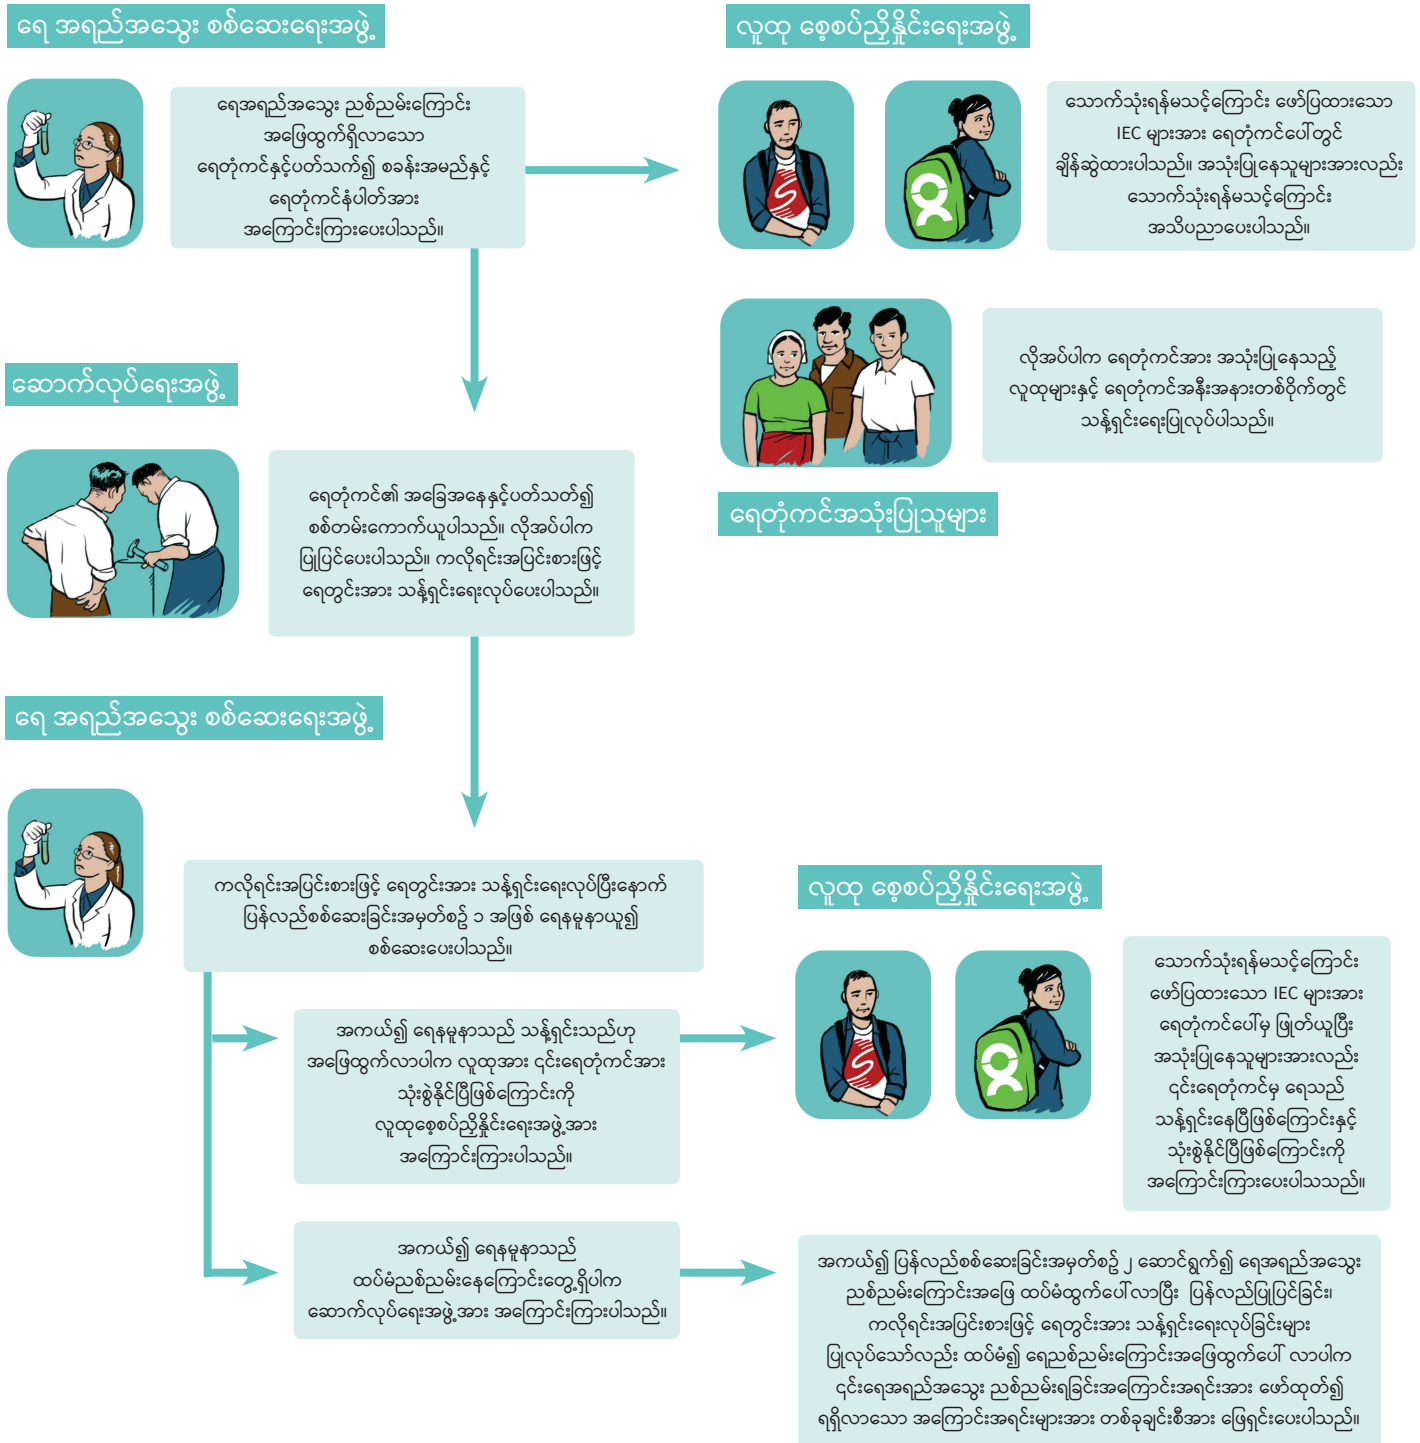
ရေ အရည်အသွေး စစ်ဆေးရေးအဖွဲ့

ရေအရည်အသွေး ညစ်ညမ်းကြောင်း အဖြေထွက်ရှိလာသော ရေတိုင်ကင်နှင့်ပတ်သက်၍ စခန်းအမည်နှင့် ရေတိုင်ကင်နံပါတ်အား အကြောင်းကြားပေးပါသည်။

လူထု စောင့်ကြည့်နိုင်ရေးအဖွဲ့

သောက်သုံးရန်မသင့်ကြောင်း ဖော်ပြထားသော IEC များအား ရေတိုင်ကင်ပေါ်တွင် ချိန်ဆွဲထားပါသည်။ အသုံးပြုနေသူများအားလည်း သောက်သုံးရန်မသင့်ကြောင်း အသိပညာပေးပါသည်။

လိုအပ်ပါက ရေတိုင်ကင်အား အသုံးပြုနေသည့် လူထုများနှင့် ရေတိုင်ကင်အနီးအနားတစ်ဝိုက်တွင် သန့်ရှင်းရေးပြုလုပ်ပါသည်။

ရေတိုင်ကင်အသုံးပြုသူများ

ဆောက်လုပ်ရေးအဖွဲ့

ရေတိုင်ကင်၏ အခြေအနေနှင့်ပတ်သတ်၍ စစ်တမ်းကောက်ယူပါသည်။ လိုအပ်ပါက ပြုပြင်ပေးပါသည်။ ကလိုရင်းအပြင်းစားဖြင့် ရေတွင်းအား သန့်ရှင်းရေးလုပ်ပေးပါသည်။

ရေ အရည်အသွေး စစ်ဆေးရေးအဖွဲ့

ကလိုရင်းအပြင်းစားဖြင့် ရေတွင်းအား သန့်ရှင်းရေးလုပ်ပြီးနောက် ပြန်လည်စစ်ဆေးခြင်းအမှတ်စဥ် ၁ အဖြစ် ရေနမူနာယူ၍ စစ်ဆေးပေးပါသည်။

အကယ်၍ ရေနမူနာသည် သန့်ရှင်းသည်ဟု အဖြေထွက်လာပါက လူထုအား ၎င်းရေတိုင်ကင်အား သုံးစွဲနိုင်ပြီဖြစ်ကြောင်းကို လူထုစောင့်ကြည့်နိုင်ရေးအဖွဲ့အား အကြောင်းကြားပါသည်။

လူထု စောင့်ကြည့်နိုင်ရေးအဖွဲ့

သောက်သုံးရန်မသင့်ကြောင်း ဖော်ပြထားသော IEC များအား ရေတိုင်ကင်ပေါ်မှ ဖြုတ်ယူပြီး အသုံးပြုနေသူများအားလည်း ၎င်းရေတိုင်ကင်မှ ရေသည် သန့်ရှင်းနေပြီဖြစ်ကြောင်းနှင့် သုံးစွဲနိုင်ပြီဖြစ်ကြောင်းကို အကြောင်းကြားပေးပါသသည်။

အကယ်၍ ရေနမူနာသည် ထပ်မံညစ်ညမ်းနေကြောင်းတွေ့ရှိပါက ဆောက်လုပ်ရေးအဖွဲ့အား အကြောင်းကြားပါသည်။

အကယ်၍ ပြန်လည်စစ်ဆေးခြင်းအမှတ်စဥ် ၂ ဆောင်ရွက်၍ ရေအရည်အသွေး ညစ်ညမ်းကြောင်းအဖြေ ထပ်မံထွက်ပေါ်လာပြီး ပြန်လည်ပြုပြင်ခြင်း၊ ကလိုရင်းအပြင်းစားဖြင့် ရေတွင်းအား သန့်ရှင်းရေးလုပ်ခြင်းများ ပြုလုပ်သော်လည်း ထပ်မံ၍ ရေညစ်ညမ်းကြောင်းအဖြေထွက်ပေါ် လာပါက ၎င်းရေအရည်အသွေး ညစ်ညမ်းရခြင်းအကြောင်းအရင်းအား ဖော်ထုတ်၍ ရရှိလာသော အကြောင်းအရင်းများအား တစ်ခုချင်းစီအား ဖြေရှင်းပေးပါသည်။